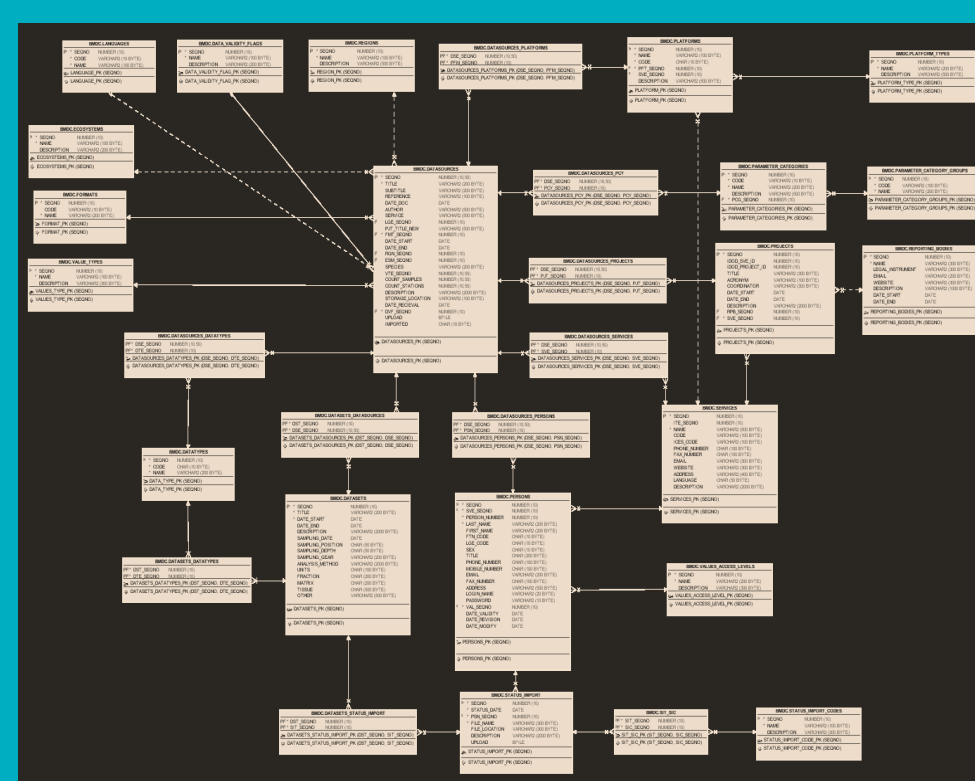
BMDC.LANGUAGES
P * SEQNO NUMBER (10)
* CODE VARCHAR2 (10 BYTE)
NAME VARCHAR2 (100 BYTE)
LANGUAGE_PK (SEQNO)
LANGUAGE_PK (SEQNO)

BMDC.DATA_VALIDITY_FLAGS
P * SEQNO NUMBER (10)
* NAME VARCHAR2 (100 BYTE)
DESCRIPTION VARCHAR2 (200 BYTE)
DATA_VALIDITY_FLAG_PK (SEQNO)
DATA_VALIDITY_FLAG_PK (SEQNO)

BMDC.REGIONS
P * SEQNO NUMBER (10)
* NAME VARCHAR2 (100 BYTE)
DESCRIPTION VARCHAR2 (200 BYTE)
REGION_PK (SEQNO)
REGION_PK (SEQNO)

BMDC.DATASOURCES_PLATFORMS
PF* DSE_SEQNO NUMBER (10)
PF* PFM_SEQNO NUMBER (10)
DATASOURCES_PLATFORMS_PK (DSE_SEQNO, PFM_SEQNO)
DATASOURCES_PLATFORMS_PK (DSE_SEQNO, PFM_SEQNO)

BMDC.PLATFORMS
P * SEQNO NUMBER (10)
* NAME VARCHAR2 (100 BYTE)
* CODE CHAR (10 BYTE)
F PFT_SEQNO NUMBER (10)
F SVE_SEQNO NUMBER (10)
DESCRIPTION VARCHAR2 (100 BYTE)
PLATFORM_PK (SEQNO)
PLATFORM_PK (SEQNO)

BMDC.PLATFORM_TYPES
P * SEQNO NUMBER (10)
* NAME VARCHAR2 (100 BYTE)
DESCRIPTION VARCHAR2 (200 BYTE)
PLATFORM_TYPE_PK (SEQNO)
PLATFORM_TYPE_PK (SEQNO)

BMDC.ECOSYSTEMS
P * SEQNO NUMBER (10)
* NAME VARCHAR2 (100 BYTE)
DESCRIPTION VARCHAR2 (200 BYTE)
ECOSYSTEMS_PK (SEQNO)
ECOSYSTEMS_PK (SEQNO)

BMDC.DATASOURCES
P * SEQNO NUMBER (10)
* TITLE VARCHAR2 (200 BYTE)
SUBTITLE VARCHAR2 (200 BYTE)
REFERENCE VARCHAR2 (200 BYTE)
DATE_DOC DATE
AUTHOR VARCHAR2 (200 BYTE)
SERVICE VARCHAR2 (100 BYTE)
LGE_SEQNO NUMBER (10)
PJT_TITLE_BEN VARCHAR2 (200 BYTE)
F FMT_SEQNO NUMBER (10)
DATE_START DATE
DATE_END DATE
RGN_SEQNO NUMBER (10)
ESM_SEQNO NUMBER (10)
SPECIES VARCHAR2 (200 BYTE)
VTE_SEQNO NUMBER (10)
COUNT_SAMPLES NUMBER (10)
COUNT_STATIONS NUMBER (10)
DESCRIPTION VARCHAR2 (2000 BYTE)
STORAGE_LOCATION VARCHAR2 (200 BYTE)
DATE_RECIEVAL DATE
F DVF_SEQNO NUMBER (10)
UPLOAD BFILE
IMPORTED CHAR (10 BYTE)
DATASOURCES_PK (SEQNO)
DATASOURCES_PK (SEQNO)

BMDC.DATASOURCES_PCY
PF* DSE_SEQNO NUMBER (10)
PF* PCY_SEQNO NUMBER (10)
DATASOURCES_PCY_PK (DSE_SEQNO, PCY_SEQNO)
DATASOURCES_PCY_PK (DSE_SEQNO, PCY_SEQNO)

BMDC.PARAMETER_CATEGORIES
P * SEQNO NUMBER (10)
* CODE VARCHAR2 (10 BYTE)
* NAME VARCHAR2 (200 BYTE)
DESCRIPTION VARCHAR2 (200 BYTE)
F PCG_SEQNO NUMBER (10)
PARAMETER_CATEGORIES_PK (SEQNO)
PARAMETER_CATEGORIES_PK (SEQNO)

BMDC.PARAMETER_CATEGORY_GROUPS
P * SEQNO NUMBER (10)
* CODE VARCHAR2 (10 BYTE)
* NAME VARCHAR2 (200 BYTE)
PARAMETER_CATEGORY_GROUPS_PK (SEQNO)
PARAMETER_CATEGORY_GROUPS_PK (SEQNO)

BMDC.FORMATS
P * SEQNO NUMBER (10)
* CODE VARCHAR2 (10 BYTE)
* NAME VARCHAR2 (200 BYTE)
FORMAT_PK (SEQNO)
FORMAT_PK (SEQNO)

BMDC.VALUE_TYPES
P * SEQNO NUMBER (10)
* NAME VARCHAR2 (100 BYTE)
DESCRIPTION VARCHAR2 (200 BYTE)
VALUES_TYPE_PK (SEQNO)
VALUES_TYPE_PK (SEQNO)

BMDC.DATASOURCES_PROJECTS
PF* DSE_SEQNO NUMBER (10)
PF* PJT_SEQNO NUMBER (10)
DATASOURCES_PROJECTS_PK (DSE_SEQNO, PJT_SEQNO)
DATASOURCES_PROJECTS_PK (DSE_SEQNO, PJT_SEQNO)

BMDC.PROJECTS
P * SEQNO NUMBER (10)
IOOD_SVE_ID NUMBER (10)
IOOD_PROJECT_ID NUMBER (10)
* TITLE VARCHAR2 (200 BYTE)
ACRONYM VARCHAR2 (100 BYTE)
COORDINATOR VARCHAR2 (200 BYTE)
DATE_START DATE
DATE_END DATE
DESCRIPTION VARCHAR2 (2000 BYTE)
F RPB_SEQNO NUMBER (10)
F SVE_SEQNO NUMBER (10)
PROJECTS_PK (SEQNO)
PROJECTS_PK (SEQNO)

BMDC.REPORTING_BODIES
P * SEQNO NUMBER (10)
* NAME VARCHAR2 (200 BYTE)
LEGAL_INSTRUMENT VARCHAR2 (200 BYTE)
EMAIL VARCHAR2 (100 BYTE)
WEBSITE VARCHAR2 (100 BYTE)
DESCRIPTION VARCHAR2 (200 BYTE)
DATE_START DATE
DATE_END DATE
REPORTING_BODIES_PK (SEQNO)
REPORTING_BODIES_PK (SEQNO)

BMDC.DATASOURCES_DATATYPES
PF* DSE_SEQNO NUMBER (10)
PF* DTE_SEQNO NUMBER (10)
DATASOURCES_DATATYPES_PK (DSE_SEQNO, DTE_SEQNO)
DATASOURCES_DATATYPES_PK (DSE_SEQNO, DTE_SEQNO)

BMDC.DATASOURCES_SERVICES
PF* DSE_SEQNO NUMBER (10)
PF* SVE_SEQNO NUMBER (10)
DATASOURCES_SERVICES_PK (DSE_SEQNO, SVE_SEQNO)
DATASOURCES_SERVICES_PK (DSE_SEQNO, SVE_SEQNO)

BMDC.DATASETS_DATASOURCES
PF* DST_SEQNO NUMBER (10)
PF* DSE_SEQNO NUMBER (10)
DATASETS_DATASOURCES_PK (DST_SEQNO, DSE_SEQNO)
DATASETS_DATASOURCES_PK (DST_SEQNO, DSE_SEQNO)

BMDC.DATASOURCES_PERSONS
PF* DSE_SEQNO NUMBER (10)
PF* PSN_SEQNO NUMBER (10)
DATASOURCES_PERSONS_PK (DSE_SEQNO, PSN_SEQNO)
DATASOURCES_PERSONS_PK (DSE_SEQNO, PSN_SEQNO)

BMDC.SERVICES
P * SEQNO NUMBER (10)
ITE_SEQNO NUMBER (10)
* NAME VARCHAR2 (200 BYTE)
CODE VARCHAR2 (10 BYTE)
ICES_CODE VARCHAR2 (10 BYTE)
PHONE_NUMBER CHAR (15 BYTE)
FAX_NUMBER CHAR (15 BYTE)
EMAIL VARCHAR2 (100 BYTE)
WEBSITE VARCHAR2 (100 BYTE)
ADDRESS VARCHAR2 (400 BYTE)
LANGUAGE CHAR (5 BYTE)
DESCRIPTION VARCHAR2 (200 BYTE)
SERVICES_PK (SEQNO)
SERVICES_PK (SEQNO)

BMDC.DATATYPES
P * SEQNO NUMBER (10)
* CODE CHAR (10 BYTE)
* NAME VARCHAR2 (200 BYTE)
DATA_TYPE_PK (SEQNO)
DATA_TYPE_PK (SEQNO)

BMDC.DATASETS
P * SEQNO NUMBER (10)
* TITLE VARCHAR2 (200 BYTE)
DATE_START DATE
DATE_END DATE
DESCRIPTION VARCHAR2 (2000 BYTE)
SAMPLING_DATE DATE
SAMPLING_POSITION CHAR (30 BYTE)
SAMPLING_DEPTH CHAR (30 BYTE)
SAMPLING_GEAR VARCHAR2 (200 BYTE)
ANALYSIS_METHOD VARCHAR2 (200 BYTE)
UNITS CHAR (30 BYTE)
FRACTION CHAR (30 BYTE)
MATRIX CHAR (30 BYTE)
TISSUE CHAR (30 BYTE)
OTHER VARCHAR2 (200 BYTE)
DATASETS_PK (SEQNO)
DATASETS_PK (SEQNO)

BMDC.PERSONS
P * SEQNO NUMBER (10)
F SVE_SEQNO NUMBER (10)
PERSON_NUMBER NUMBER (10)
* LAST_NAME VARCHAR2 (200 BYTE)
FIRST_NAME VARCHAR2 (200 BYTE)
FTN_CODE CHAR (10 BYTE)
LGE_CODE CHAR (5 BYTE)
SEX CHAR (1 BYTE)
TITLE CHAR (20 BYTE)
PHONE_NUMBER CHAR (30 BYTE)
MOBILE_NUMBER CHAR (30 BYTE)
EMAIL VARCHAR2 (200 BYTE)
FAX_NUMBER CHAR (30 BYTE)
ADDRESS VARCHAR2 (400 BYTE)
LOGIN_NAME VARCHAR2 (20 BYTE)
PASSWORD VARCHAR2 (10 BYTE)
F VAL_SEQNO NUMBER (10)
DATE_VALIDITY DATE
DATE_REVISION DATE
DATE_MODIFY DATE
PERSONS_PK (SEQNO)
PERSONS_PK (SEQNO)

BMDC.VALUES_ACCESS_LEVELS
P * SEQNO NUMBER (10)
* NAME VARCHAR2 (200 BYTE)
DESCRIPTION VARCHAR2 (200 BYTE)
VALUES_ACCESS_LEVEL_PK (SEQNO)
VALUES_ACCESS_LEVEL_PK (SEQNO)

BMDC.DATASETS_DATATYPES
PF* DST_SEQNO NUMBER (10)
PF* DTE_SEQNO NUMBER (10)
DATASETS_DATATYPES_PK (DST_SEQNO, DTE_SEQNO)
DATASETS_DATATYPES_PK (DST_SEQNO, DTE_SEQNO)

BMDC.DATASETS_STATUS_IMPORT
PF* DST_SEQNO NUMBER (10)
PF* SIT_SEQNO NUMBER (10)
DATASETS_STATUS_IMPORT_PK (DST_SEQNO, SIT_SEQNO)
DATASETS_STATUS_IMPORT_PK (DST_SEQNO, SIT_SEQNO)

BMDC.STATUS_IMPORT
P * SEQNO NUMBER (10)
* STATUS_DATE DATE
F PSN_SEQNO NUMBER (10)
FILE_NAME VARCHAR2 (200 BYTE)
FILE_LOCATION VARCHAR2 (300 BYTE)
DESCRIPTION VARCHAR2 (2000 BYTE)
UPLOAD BFILE
STATUS_IMPORT_PK (SEQNO)
STATUS_IMPORT_PK (SEQNO)

BMDC.SIT_SIC
PF* SIT_SEQNO NUMBER (10)
PF* SIC_SEQNO NUMBER (10)
SIT_SIC_PK (SIT_SEQNO, SIC_SEQNO)
SIT_SIC_PK (SIT_SEQNO, SIC_SEQNO)

BMDC.STATUS_IMPORT_CODES
P * SEQNO NUMBER (10)
* NAME VARCHAR2 (100 BYTE)
DESCRIPTION VARCHAR2 (200 BYTE)
STATUS_IMPORT_CODE_PK (SEQNO)
STATUS_IMPORT_CODE_PK (SEQNO)